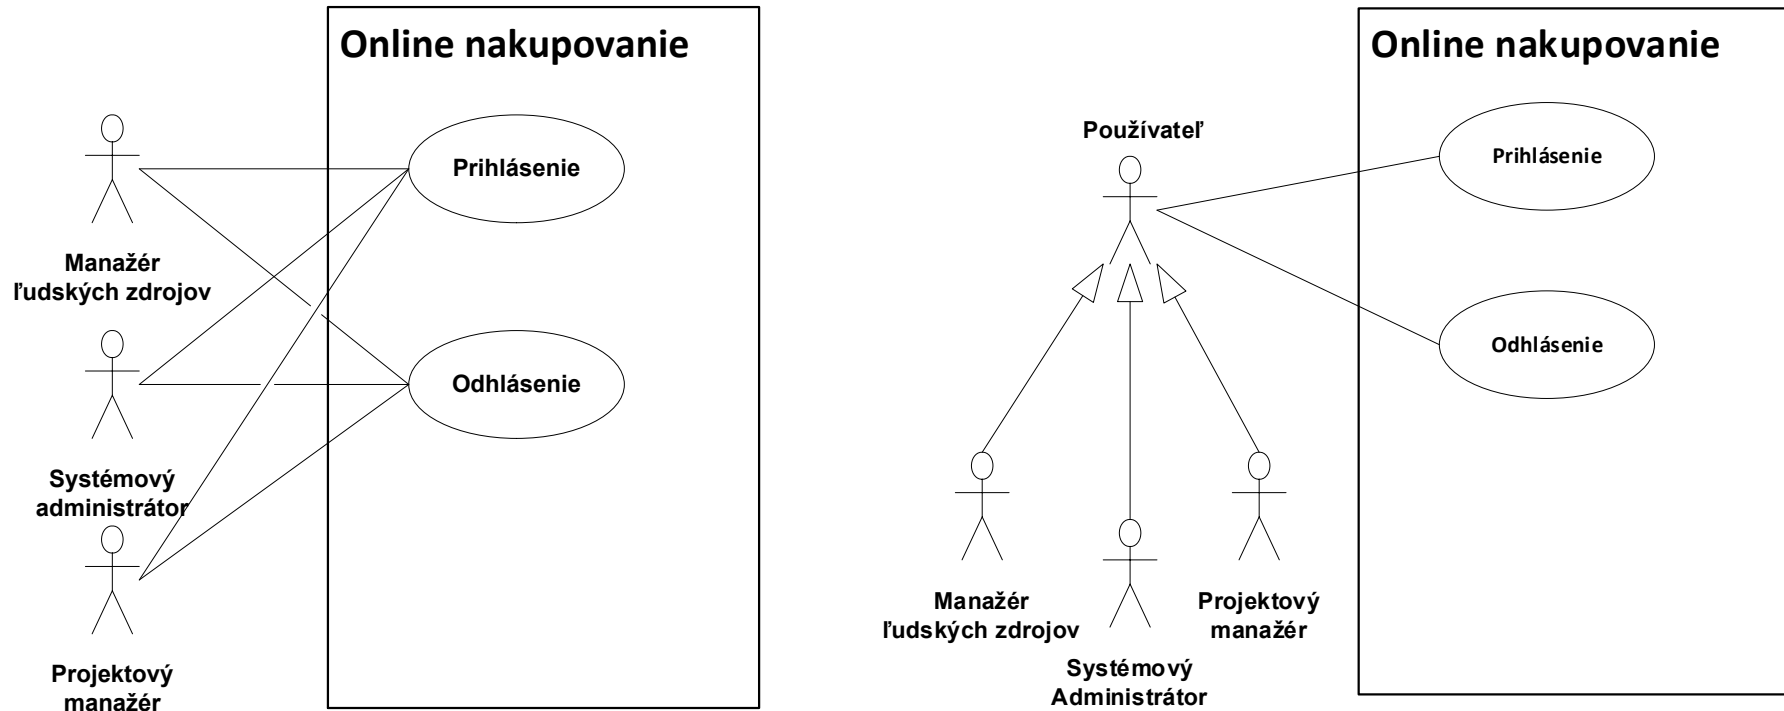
Online nakupovanie

Prihlásenie

Odhlásenie

Manažér ľudských zdrojov

Systémový administrátor

Projektový manažér

Online nakupovanie

Používateľ

Prihlásenie

Odhlásenie

Manažér ľudských zdrojov

Systémový Administrátor

Projektový manažér